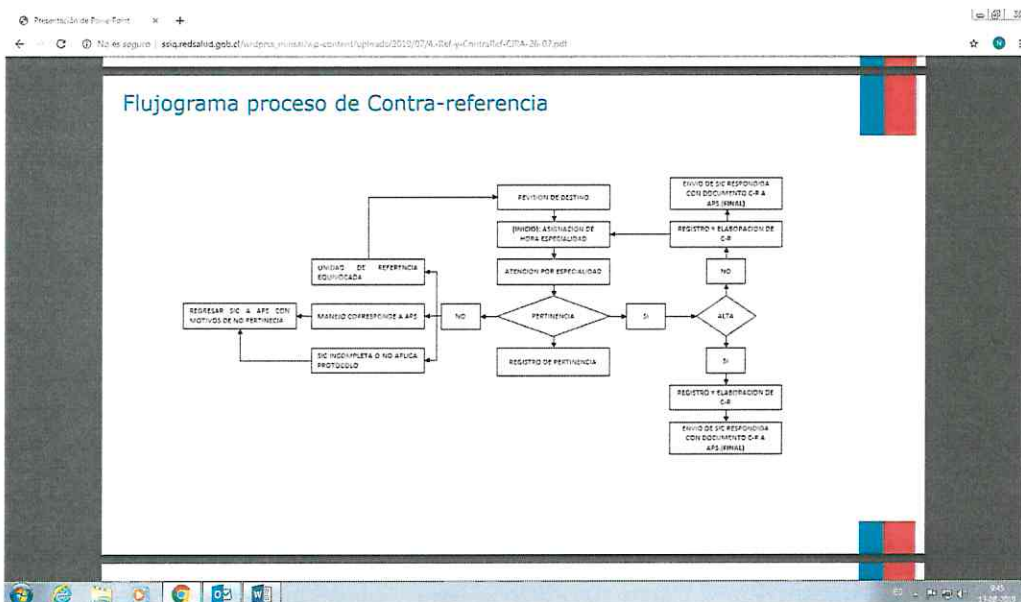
Presentación de PowerPoint × +

No es seguro | ssiq.redsalud.gob.cl/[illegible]

Flujograma proceso de Contra-referencia

REVISION DE DESTINO

(INICIO) ASIGNACION DE HORA ESPECIALIDAD

ATENCION POR ESPECIALIDAD

PERTINENCIA

REGISTRO DE PERTINENCIA

UNIDAD DE REFERENCIA EQUIVOCADA

MANEJO CORRESPONDE A APS

SIC INCOMPLETA O NO APLICA PROTOCOLO

REGRESAR SIC A APS CON MOTIVOS DE NO PERTINENCIA

NO

SI

ALTA

NO

SI

ENVIO DE SIC RESPONDIDA CON DOCUMENTO C-R A APS (FINAL)

REGISTRO Y ELABORACION DE C-R

REGISTRO Y ELABORACION DE C-R

ENVIO DE SIC RESPONDIDA CON DOCUMENTO C-R A APS (FINAL)

9:45
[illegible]